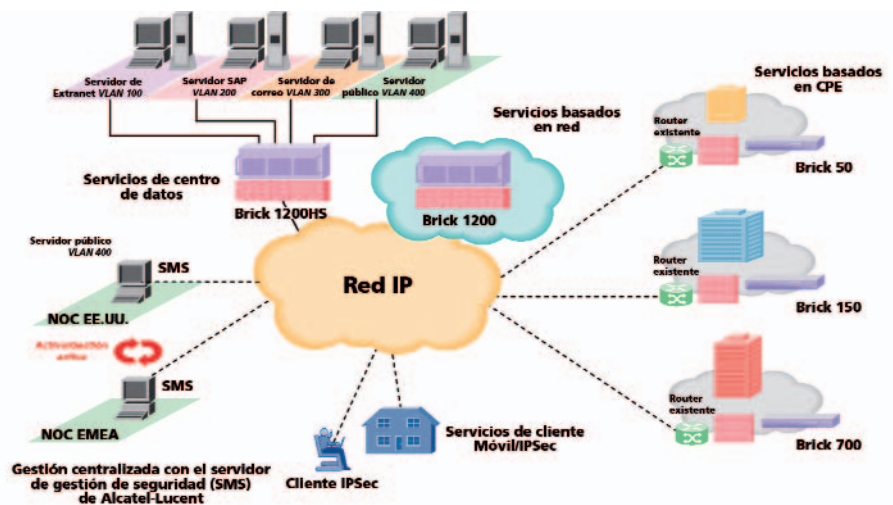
Servidor de Extranet VLAN 100

Servidor SAP VLAN 200

Servidor de correo VLAN 300

Servidor público VLAN 400

Servicios basados en CPE

Servicios basados en red

Router existente

Servicios de centro de datos

Brick 50

Brick 1200HS

Brick 1200

Servidor público VLAN 400

SMS

Router existente

Red IP

NOC EE.UU.

Brick 150

Actualización activa

SMS

Router existente

NOC EMEA

Servicios de cliente Móvil/IPSec

Brick 700

Gestión centralizada con el servidor de gestión de seguridad (SMS) de Alcatel-Lucent

Cliente IPSec